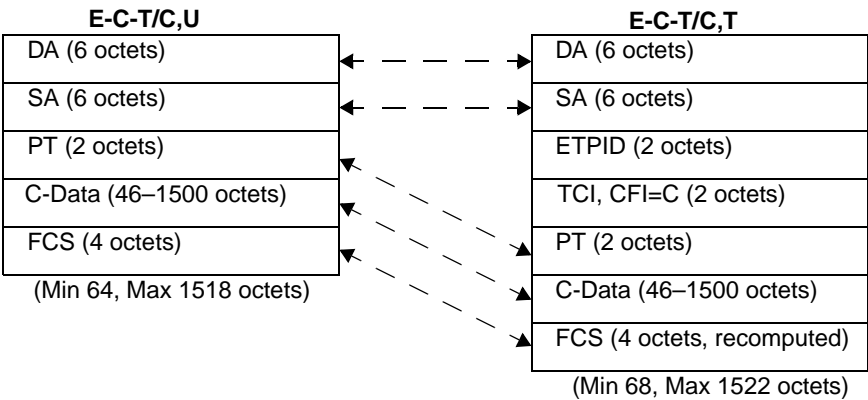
E-C-T/C,U

DA (6 octets)

SA (6 octets)

PT (2 octets)

C-Data (46–1500 octets)

FCS (4 octets)

(Min 64, Max 1518 octets)

E-C-T/C,T

DA (6 octets)

SA (6 octets)

ETPID (2 octets)

TCI, CFI=C (2 octets)

PT (2 octets)

C-Data (46–1500 octets)

FCS (4 octets, recomputed)

(Min 68, Max 1522 octets)